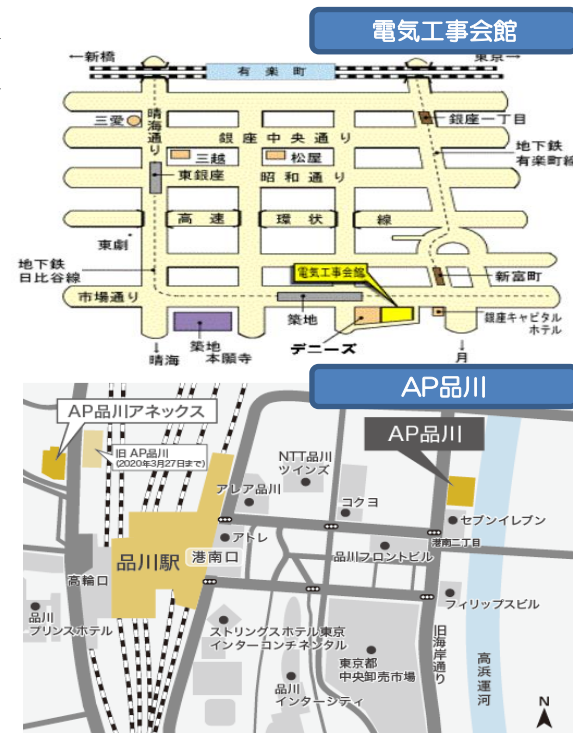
電気工事会館

←新橋
有楽町
東京→
三愛
晴海通り
銀座一丁目
銀座中央通り
地下鉄有楽町線
三越
松屋
東銀座
昭和通り
高速
環状
線
東劇
地下鉄日比谷線
電気工事会館
新富町
市場通り
築地
銀座キャピタルホテル
↓晴海
築地本願寺
デニーズ
↓月

AP品川
AP品川アネックス
旧 AP品川 (2020年3月27日まで)
NTT品川ツインズ
AP品川
アレア品川
コクヨ
セブンイレブン
アトレ
港南二丁目
品川駅
港南口
品川フロントビル
高輪口
品川プリンスホテル
フィリップスビル
ストリングスホテル東京インターコンチネンタル
旧海岸通り
東京都中央卸売市場
高浜運河
品川インターシティ
N